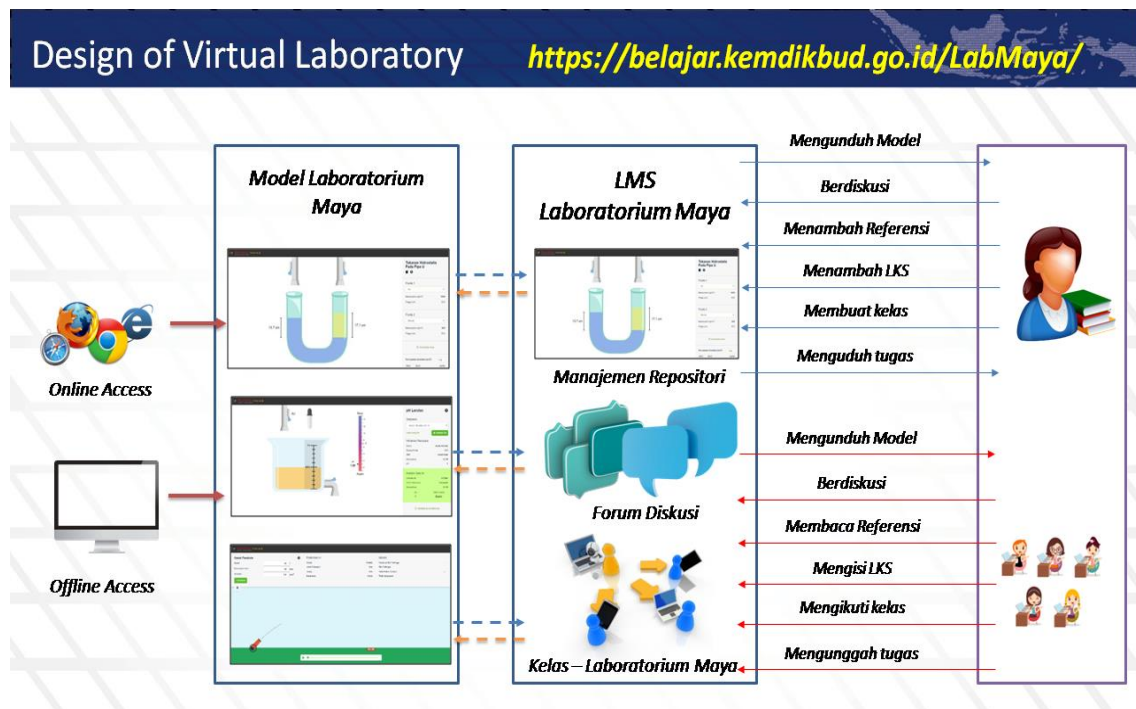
Design of Virtual Laboratory https://belajar.kemdikbud.go.id/LabMaya/

Model Laboratorium Maya

LMS Laboratorium Maya

Online Access

Offline Access

Manajemen Repositori

Forum Diskusi

Kelas – Laboratorium Maya

Mengunduh Model

Berdiskusi

Menambah Referensi

Menambah LKS

Membuat kelas

Menguduh tugas

Mengunduh Model

Berdiskusi

Membaca Referensi

Mengisi LKS

Mengikuti kelas

Mengunggah tugas